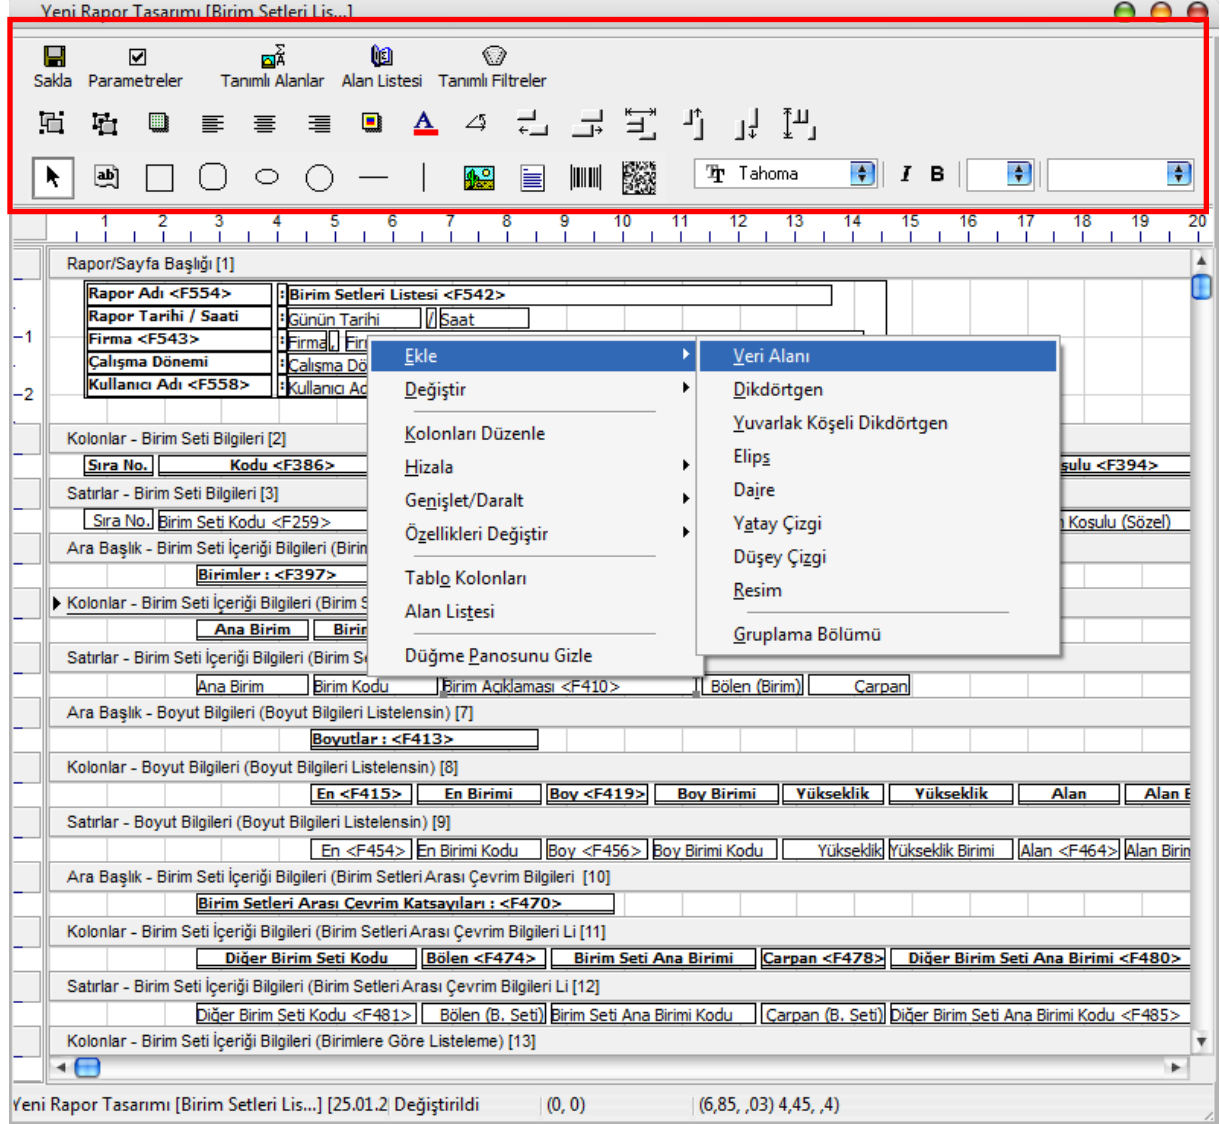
Yeni Rapor Tasarımı [Birim Setleri Lis...]

Sakla Parametreler Tanımlı Alanlar Alan Listesi Tanımlı Filtreler

Tahoma I B

1 2 3 4 5 6 7 8 9 10 11 12 13 14 15 16 17 18 19 20

Rapor/Sayfa Başlığı [1]

| Rapor Adı <F554> | : Birim Setleri Listesi <F542> |
|---|---|
| Rapor Tarihi / Saati | : Günün Tarihi / Saat |
| Firma <F543> | : Firma Fir |
| Çalışma Dönemi | : Çalışma Dö |
| Kullanıcı Adı <F558> | : Kullanıcı Ad |

-1
-2

Kolonlar - Birim Seti Bilgileri [2]
Sıra No. Kodu <F386> şulu <F394>
Satırlar - Birim Seti Bilgileri [3]
Sıra No. Birim Seti Kodu <F259> Koşulu (Sözel)
Ara Başlık - Birim Seti İçeriği Bilgileri (Birin
Birimler : <F397>
Kolonlar - Birim Seti İçeriği Bilgileri (Birim S
Ana Birim Birir
Satırlar - Birim Seti İçeriği Bilgileri (Birim Se
Ana Birim Birim Kodu Birim Açıklaması <F410> Bölen (Birim) Çarpan
Ara Başlık - Boyut Bilgileri (Boyut Bilgileri Listelensin) [7]
Boyutlar : <F413>
Kolonlar - Boyut Bilgileri (Boyut Bilgileri Listelensin) [8]
En <F415> En Birimi Boy <F419> Boy Birimi Yükseklik Yükseklik Alan Alan E
Satırlar - Boyut Bilgileri (Boyut Bilgileri Listelensin) [9]
En <F454> En Birimi Kodu Boy <F456> Boy Birimi Kodu Yükseklik Yükseklik Birimi Alan <F464> Alan Birin
Ara Başlık - Birim Seti İçeriği Bilgileri (Birim Setleri Arası Çevrim Bilgileri [10]
Birim Setleri Arası Çevrim Katsayıları : <F470>
Kolonlar - Birim Seti İçeriği Bilgileri (Birim Setleri Arası Çevrim Bilgileri Li [11]
Diğer Birim Seti Kodu Bölen <F474> Birim Seti Ana Birimi Çarpan <F478> Diğer Birim Seti Ana Birimi <F480>
Satırlar - Birim Seti İçeriği Bilgileri (Birim Setleri Arası Çevrim Bilgileri Li [12]
Diğer Birim Seti Kodu <F481> Bölen (B. Seti) Birim Seti Ana Birimi Kodu Çarpan (B. Seti) Diğer Birim Seti Ana Birimi Kodu <F485>
Kolonlar - Birim Seti İçeriği Bilgileri (Birimlere Göre Listeleme) [13]

Ekle
Değiştir
Kolonları Düzenle
Hizala
Genişlet/Daralt
Özellikleri Değiştir
Tablo Kolonları
Alan Listesi
Düğme Panosunu Gizle

Veri Alanı
Dikdörtgen
Yuvarlak Köşeli Dikdörtgen
Elips
Daire
Yatay Çizgi
Düşey Çizgi
Resim
Gruplama Bölümü

Yeni Rapor Tasarımı [Birim Setleri Lis...] [25.01.2 Değiştirildi (0, 0) (6,85, ,03) 4,45, ,4)